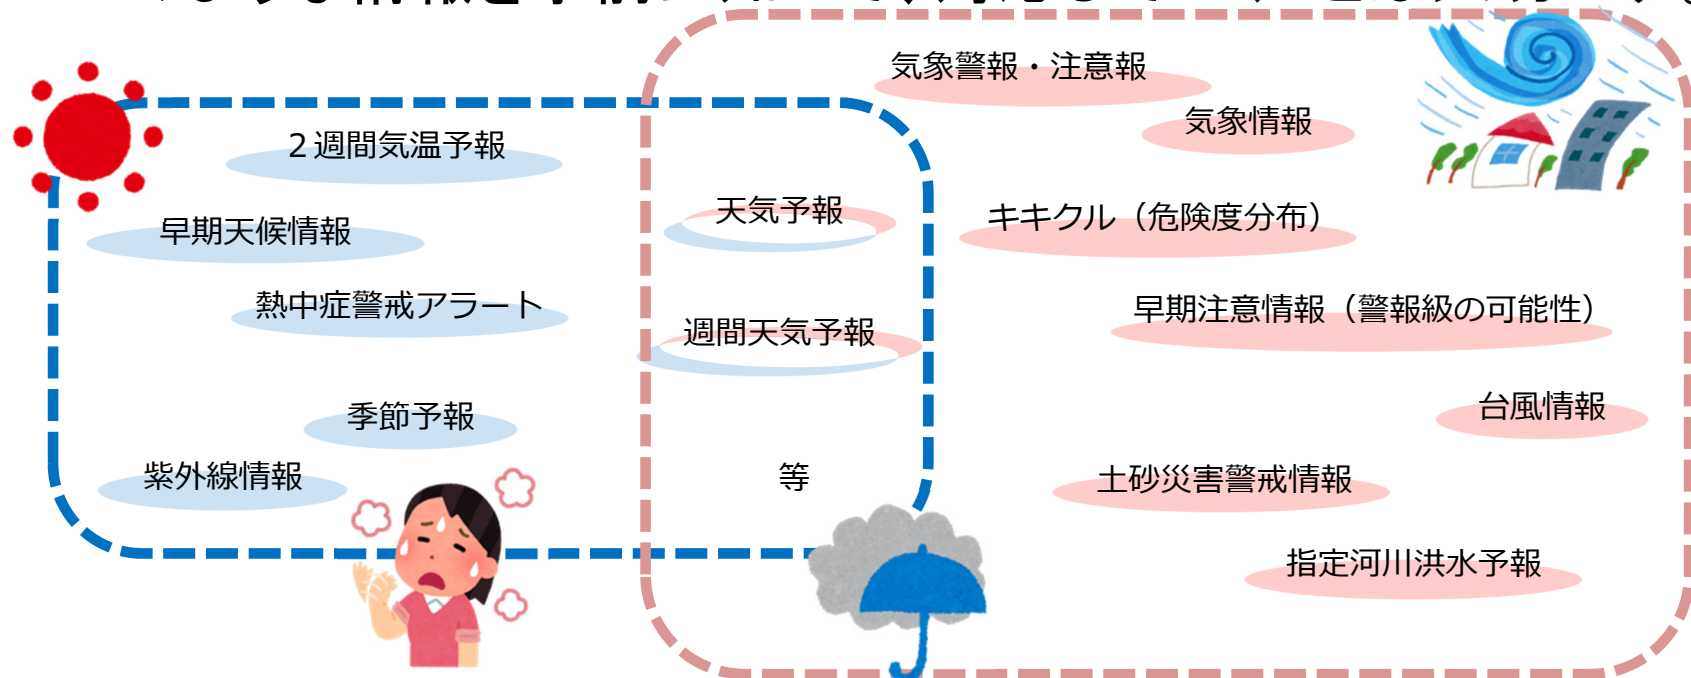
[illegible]

２週間気温予報

早期天候情報

熱中症警戒アラート

季節予報

紫外線情報

天気予報

週間天気予報

等

気象警報・注意報

気象情報

キキクル（危険度分布）

早期注意情報（警報級の可能性）

台風情報

土砂災害警戒情報

指定河川洪水予報